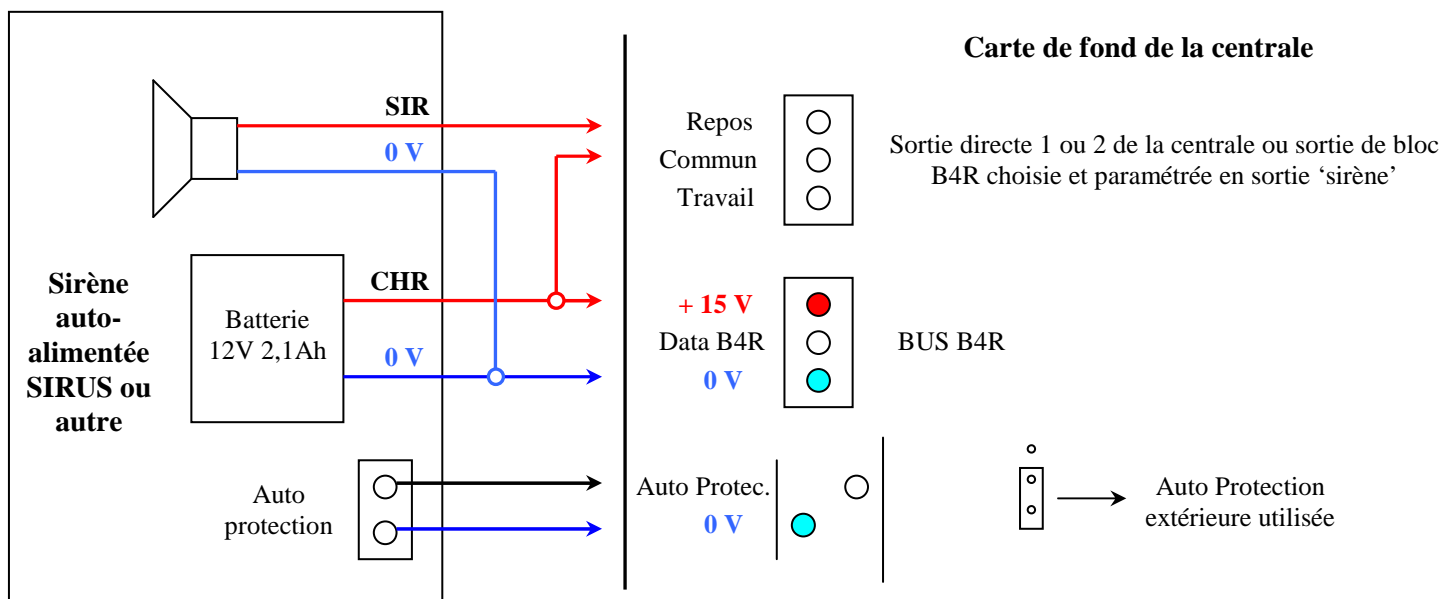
Carte de fond de la centrale

SIR

0 V

Repos

Commun

Travail

Sortie directe 1 ou 2 de la centrale ou sortie de bloc B4R choisie et paramétrée en sortie 'sirène'

Sirène auto-alimentée SIRUS ou autre

Batterie 12V 2,1Ah

CHR

0 V

+ 15 V

Data B4R

0 V

BUS B4R

Auto protection

Auto Protec.

0 V

Auto Protection extérieure utilisée